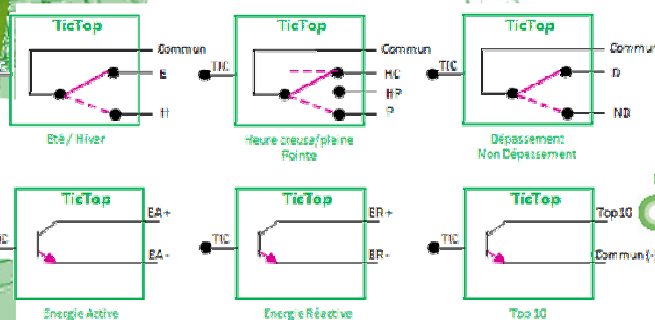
TicTop
Commun
E
H
Eté / Hiver

TIC
TicTop
Commun
HC
HP
P
Heure creuse/pleine Pointe

TIC
TicTop
Commun
D
ND
Dépassement Non Dépassement

TIC
TicTop
EA+
EA-
Energie Active

TIC
TicTop
ER+
ER-
Energie Réactive

TIC
TicTop
Top 10
Commun (-)
Top 10